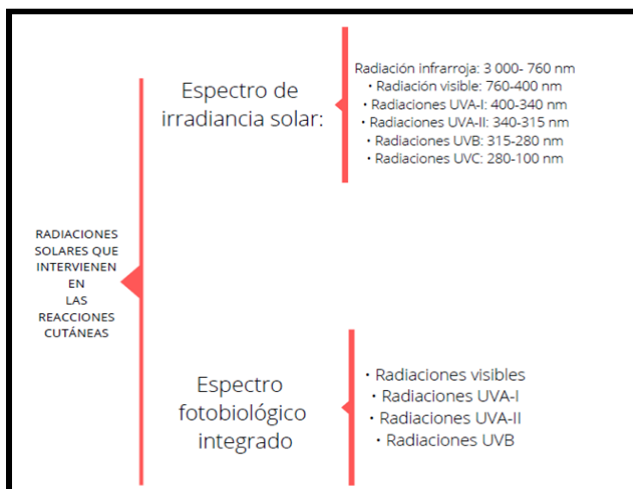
RADIACIONES SOLARES QUE INTERVIENEN EN LAS REACCIONES CUTÁNEAS

Espectro de irradiancia solar:

Radiación infrarroja: 3 000- 760 nm
• Radiación visible: 760-400 nm
• Radiaciones UVA-I: 400-340 nm
• Radiaciones UVA-II: 340-315 nm
• Radiaciones UVB: 315-280 nm
• Radiaciones UVC: 280-100 nm

Espectro fotobiológico integrado

• Radiaciones visibles
• Radiaciones UVA-I
• Radiaciones UVA-II
• Radiaciones UVB